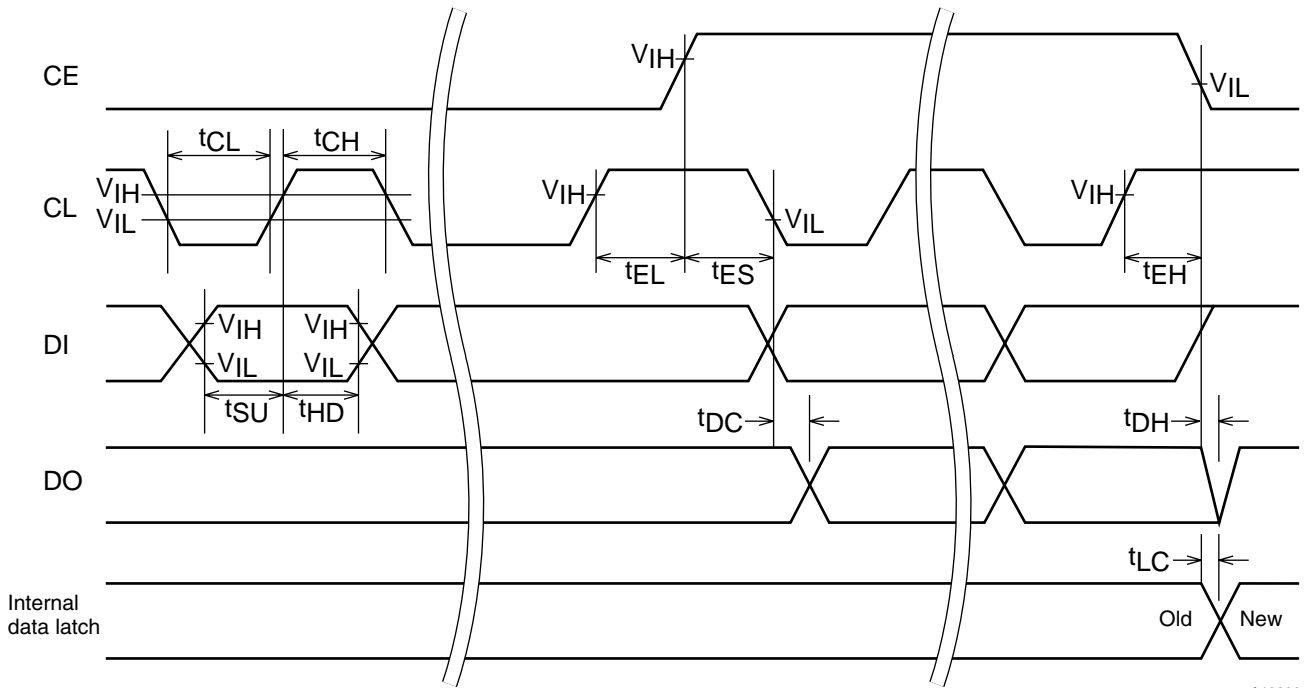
CE
$V_{IH}$
$V_{IL}$
$t_{CL}$
$t_{CH}$
CL
$V_{IH}$
$V_{IL}$
$V_{IH}$
$V_{IL}$
$V_{IH}$
$t_{EL}$
$t_{ES}$
$t_{EH}$
DI
$V_{IH}$
$V_{IL}$
$V_{IH}$
$V_{IL}$
$t_{SU}$
$t_{HD}$
$t_{DC}$
$t_{DH}$
DO
$t_{LC}$
Internal data latch
Old
New